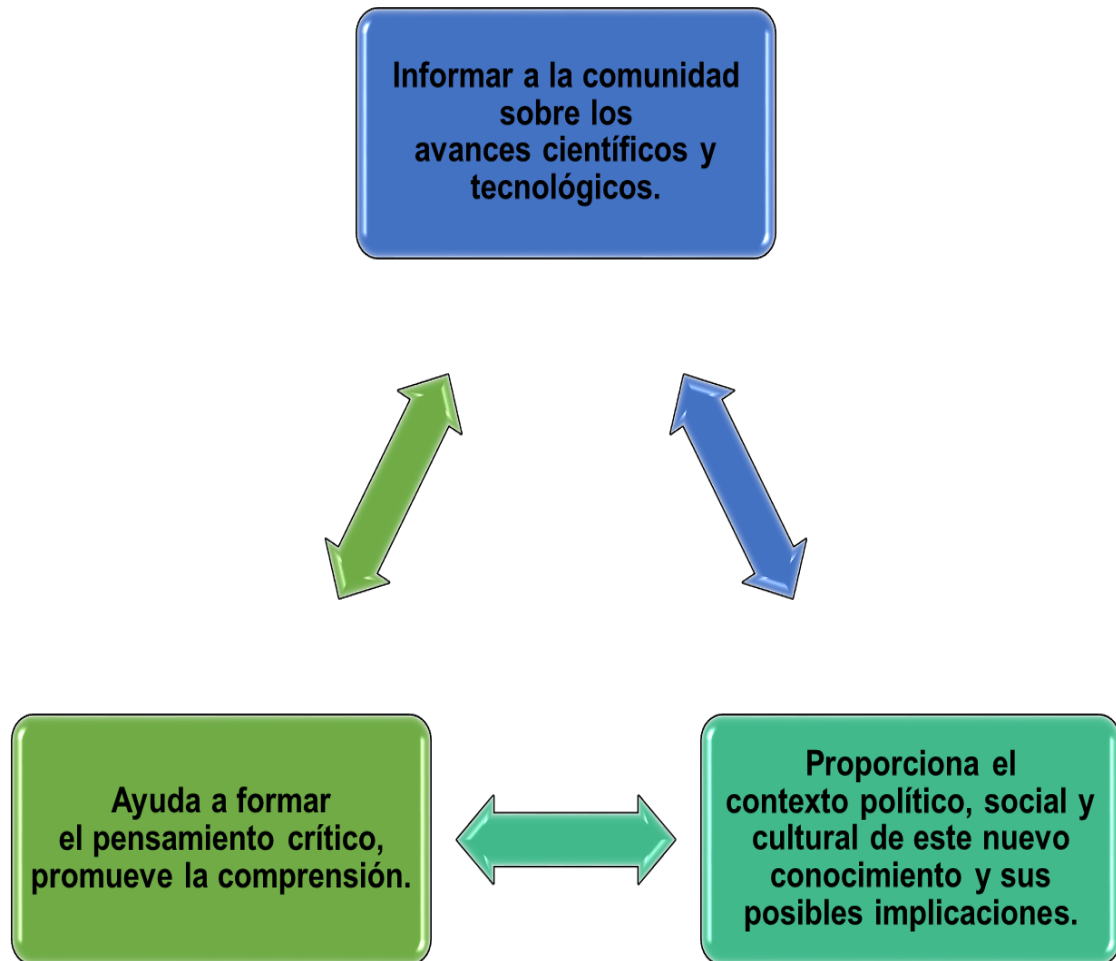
Informar a la comunidad sobre los avances científicos y tecnológicos.

Ayuda a formar el pensamiento crítico, promueve la comprensión.

Proporciona el contexto político, social y cultural de este nuevo conocimiento y sus posibles implicaciones.